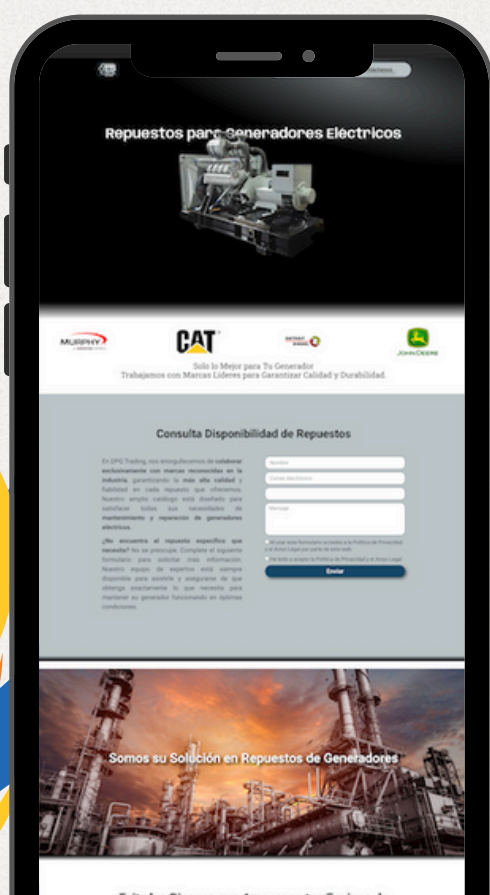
Repuestos para Generadores Eléctricos

MURPHY

CAT

DETROIT DIESEL

JOHN DEERE

Solo lo Mejor para Tu Generador
Trabajamos con Marcas Líderes para Garantizar Calidad y Durabilidad.

Consulta Disponibilidad de Repuestos

En DPG Trading, nos enorgullecemos de **colaborar exclusivamente con marcas reconocidas en la industria**, garantizando la **más alta calidad** y fiabilidad en cada repuesto que ofrecemos. Nuestro amplio catálogo está diseñado para satisfacer todas sus necesidades de **mantenimiento y reparación de generadores eléctricos.**

**¿No encuentra el repuesto específico que necesita?** No se preocupe. Complete el siguiente formulario para solicitar más información. Nuestro equipo de expertos está siempre disponible para asistirle y asegurarse de que obtenga exactamente lo que necesita para mantener su generador funcionando en óptimas condiciones.

Nombre

Correo electrónico

Mensaje

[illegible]

He leído y acepto la Política de Privacidad y el Aviso Legal

Enviar

Somos su Solución en Repuestos de Generadores

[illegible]